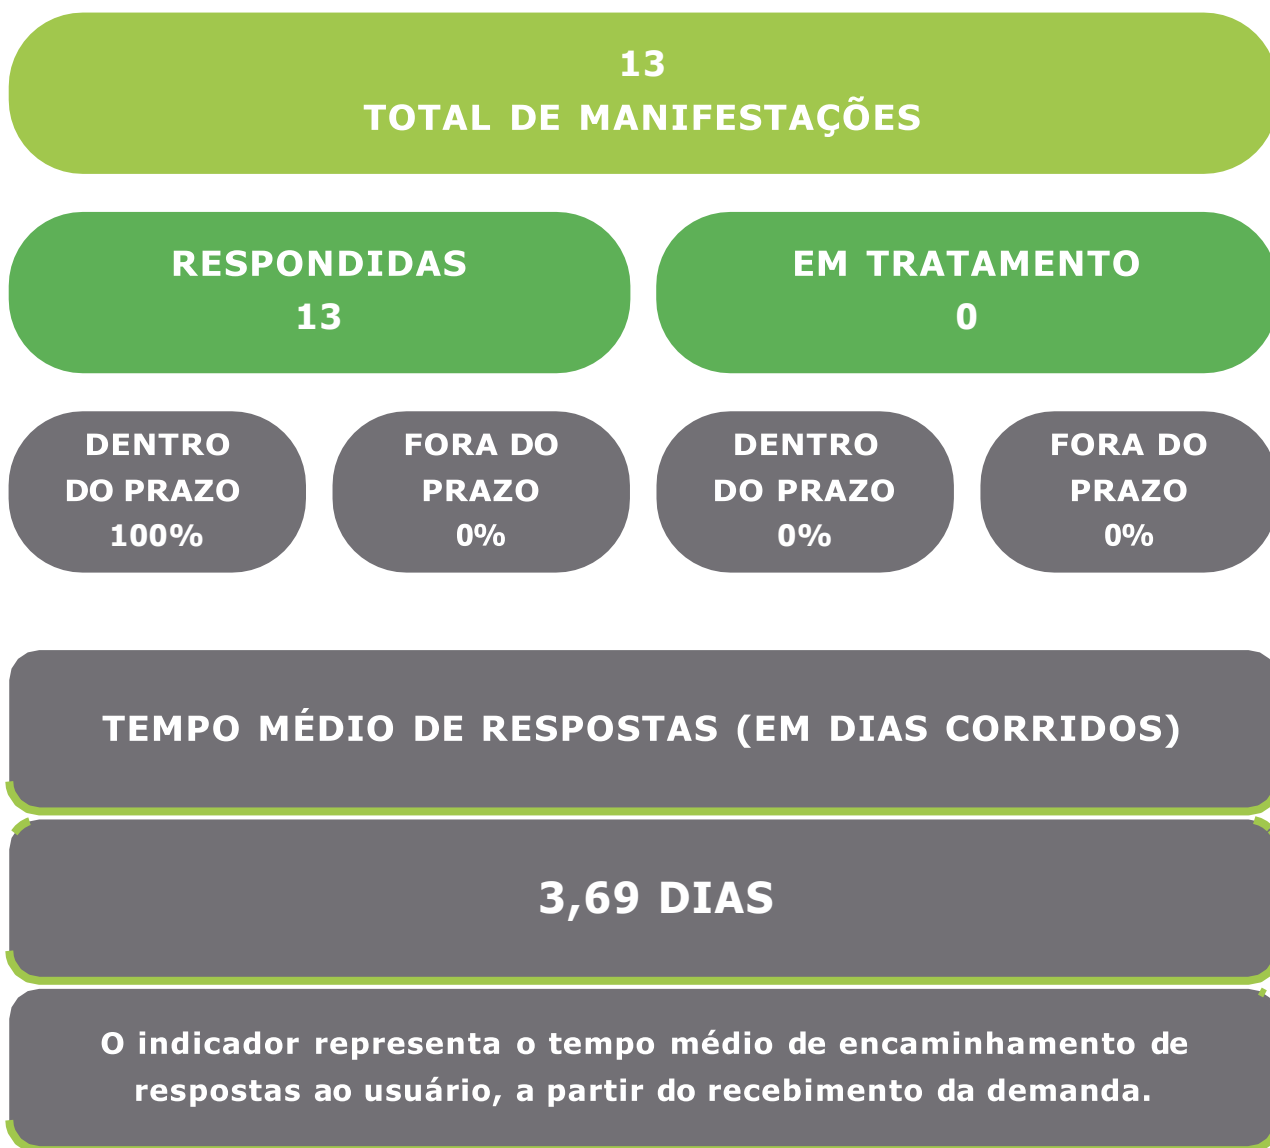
13
TOTAL DE MANIFESTAÇÕES

RESPONDIDAS
13

EM TRATAMENTO
0

DENTRO DO PRAZO
100%

FORA DO PRAZO
0%

DENTRO DO PRAZO
0%

FORA DO PRAZO
0%

TEMPO MÉDIO DE RESPOSTAS (EM DIAS CORRIDOS)

3,69 DIAS

O indicador representa o tempo médio de encaminhamento de respostas ao usuário, a partir do recebimento da demanda.